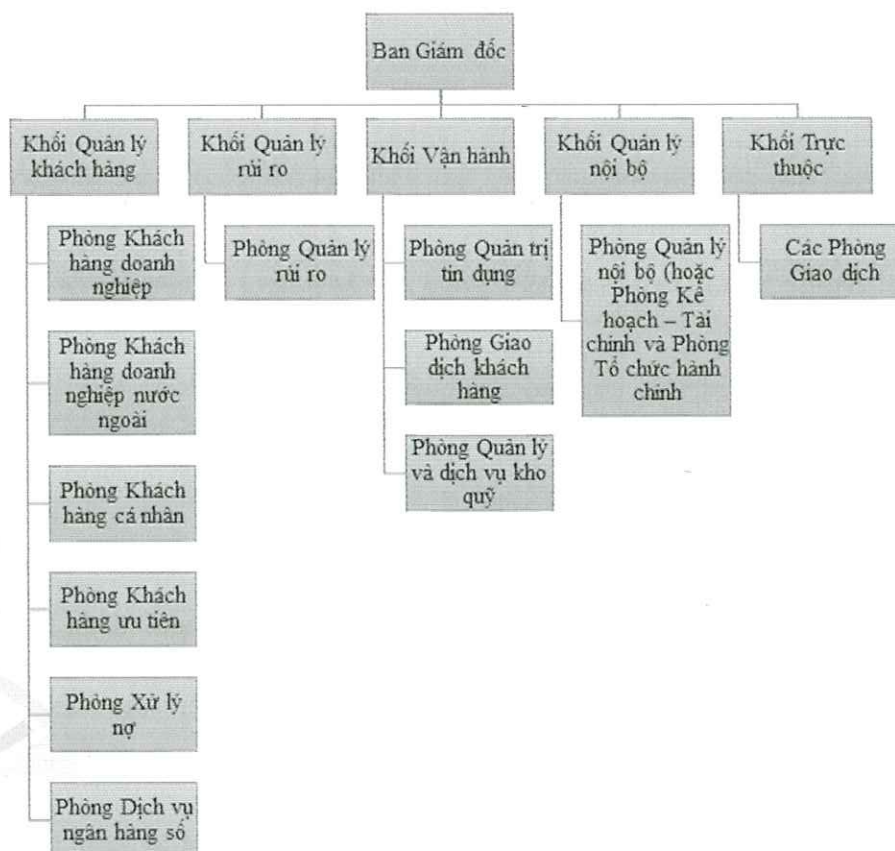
Ban Giám đốc

Khối Quản lý khách hàng

Phòng Khách hàng doanh nghiệp

Phòng Khách hàng doanh nghiệp nước ngoài

Phòng Khách hàng cá nhân

Phòng Khách hàng ưu tiên

Phòng Xử lý nợ

Phòng Dịch vụ ngân hàng số

Khối Quản lý rủi ro

Phòng Quản lý rủi ro

Khối Vận hành

Phòng Quản trị tín dụng

Phòng Giao dịch khách hàng

Phòng Quản lý và dịch vụ kho quỹ

Khối Quản lý nội bộ

Phòng Quản lý nội bộ (hoặc Phòng Kế hoạch – Tài chính và Phòng Tổ chức hành chính

Khối Trực thuộc

Các Phòng Giao dịch